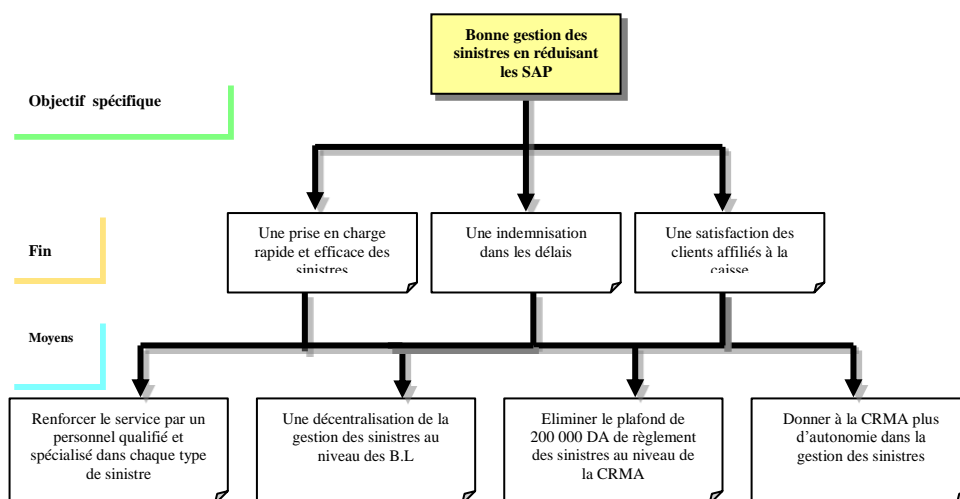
Bonne gestion des sinistres en réduisant les SAP

Objectif spécifique

Fin

Une prise en charge rapide et efficace des sinistres

Une indemnisation dans les délais

Une satisfaction des clients affiliés à la caisse

Moyens

Renforcer le service par un personnel qualifié et spécialisé dans chaque type de sinistre

Une décentralisation de la gestion des sinistres au niveau des B.L

Eliminer le plafond de 200 000 DA de règlement des sinistres au niveau de la CRMA

Donner à la CRMA plus d'autonomie dans la gestion des sinistres